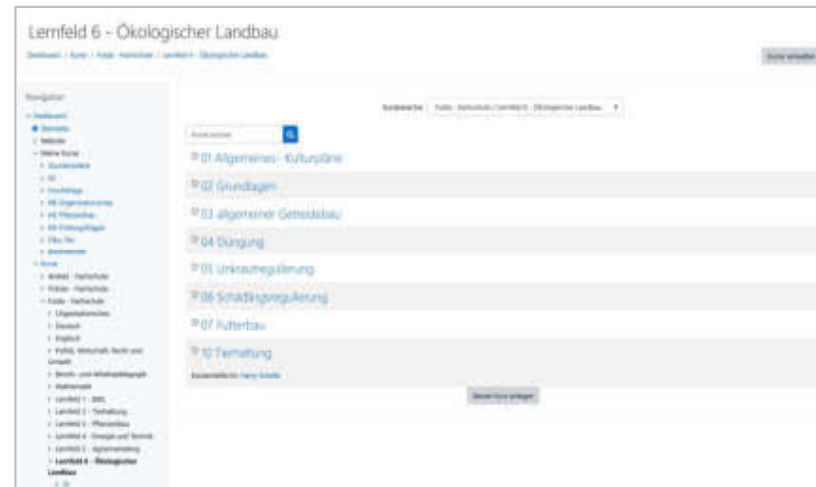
Lernfeld 6 - Ökologischer Landbau

Dashboard / Kurse / Fulda - Fachschule / Lernfeld 6 - Ökologischer Landbau

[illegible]

Navigation

Dashboard
Startseite
Website
Meine Kurse
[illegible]
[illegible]
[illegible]
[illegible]
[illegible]
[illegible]
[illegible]
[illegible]
Kurse
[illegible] - Fachschule
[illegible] - Fachschule
Fulda - Fachschule
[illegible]
Deutsch
Englisch
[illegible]
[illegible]
Mathematik
Lernfeld 1 - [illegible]
Lernfeld 2 - Tierhaltung
Lernfeld 3 - Pflanzenbau
Lernfeld 4 - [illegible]
Lernfeld 5 - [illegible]
Lernfeld 6 - Ökologischer Landbau

Kursbereiche: Fulda - Fachschule / Lernfeld 6 - Ökologischer Landbau

Kurse suchen

01 Allgemeines - Kulturpläne
02 Grundlagen
03 allgemeiner Getreidebau
04 Düngung
05 Unkrautregulierung
06 Schädlingsregulierung
07 Futterbau
10 Tierhaltung

Kursverwalter/in: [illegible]

Neuen Kurs anlegen